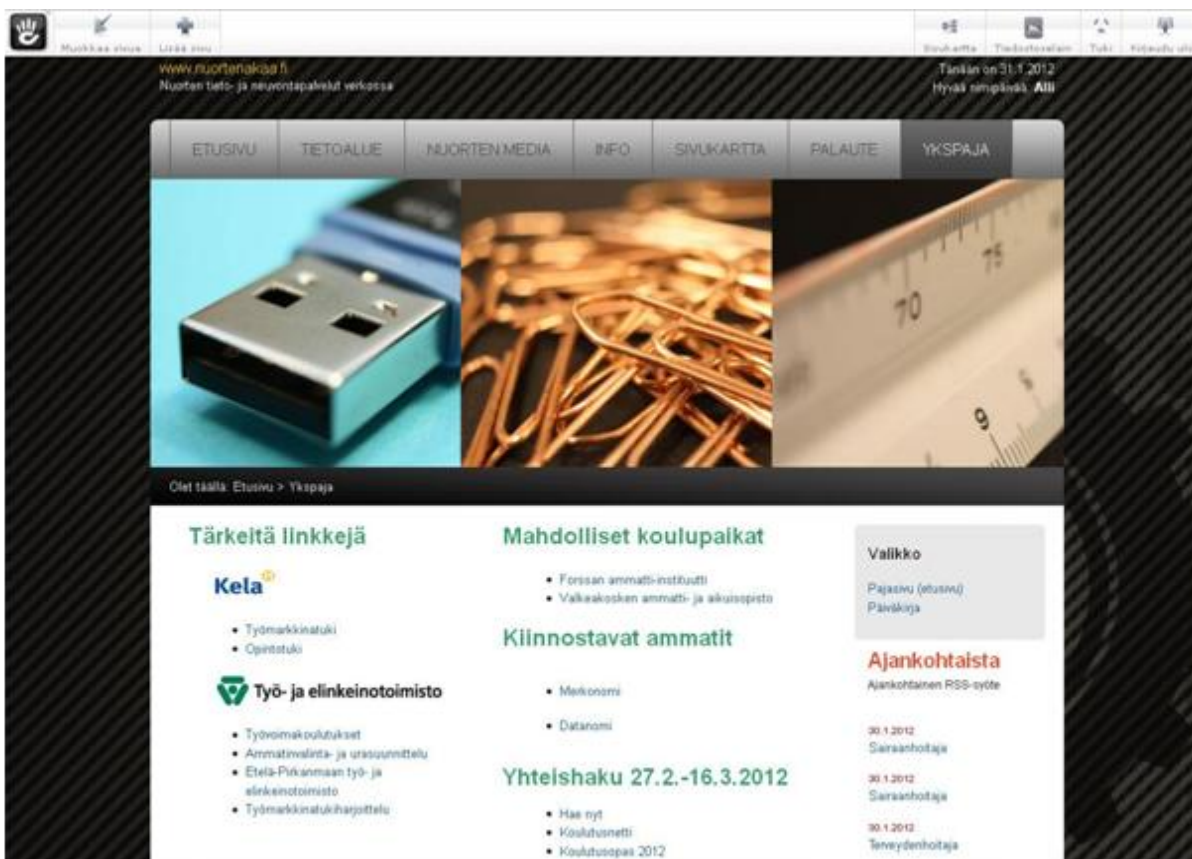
Muokkaa sivua Lisää sivu

Sivukartta Tiedostovalikko Tuki Kirjaudu ulos

www.nuortenakisa.fi
Nuorten tieto- ja neuvontapalvelut verkossa

Tänään on 31.1.2012
Hyvää nimipäivää: Alli

ETUSIVU TIETOALUE NUORTEN MEDIA INFO SIVUKARTTA PALAUTE YKSPAJA

Olet täällä: Etusivu > Ykspaja

Tärkeitä linkkejä

Kela

- Työmarkkinatuki
- Opintotuki

Työ- ja elinkeinotoimisto

- Työvoimakoulutukset
- Ammatinvalinta- ja urasuunnittelu
- Etelä-Pirkanmaan työ- ja elinkeinotoimisto
- Työmarkkinatukiharjoittelu

Mahdolliset koulupaikat

- Forssan ammatti-instituutti
- Valkeakosken ammatti- ja aikuisopisto

Kiinnostavat ammatit

- Merkonomi
- Datanomi

Yhteishaku 27.2.-16.3.2012

- Hae nyt
- Koulutusnetti
- Koulutusopas 2012

Valikko

Pajasivu (etusivu)
Päiväkirja

Ajankohtaista

Ajankohtainen RSS-syöte

30.1.2012
Sairaanhoitaja

30.1.2012
Sairaanhoitaja

30.1.2012
Terveydenhoitaja